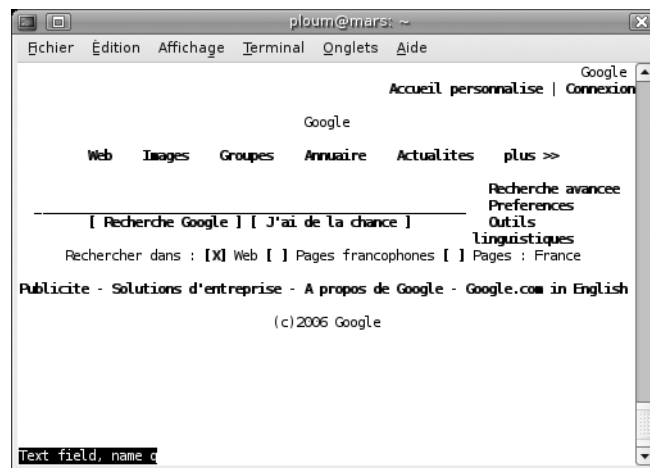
ploum@mars: ~

Fichier Édition Affichage Terminal Onglets Aide

Google
Accueil personnalise | Connexion

Google

Web Images Groupes Annuaire Actualites plus >>

Recherche avancee
Preferences
Outils linguistiques

[ Recherche Google ] [ J'ai de la chance ]

Rechercher dans : [X] Web [ ] Pages francophones [ ] Pages : France

Publicite - Solutions d'entreprise - A propos de Google - Google.com in English

(c)2006 Google

Text field, name q